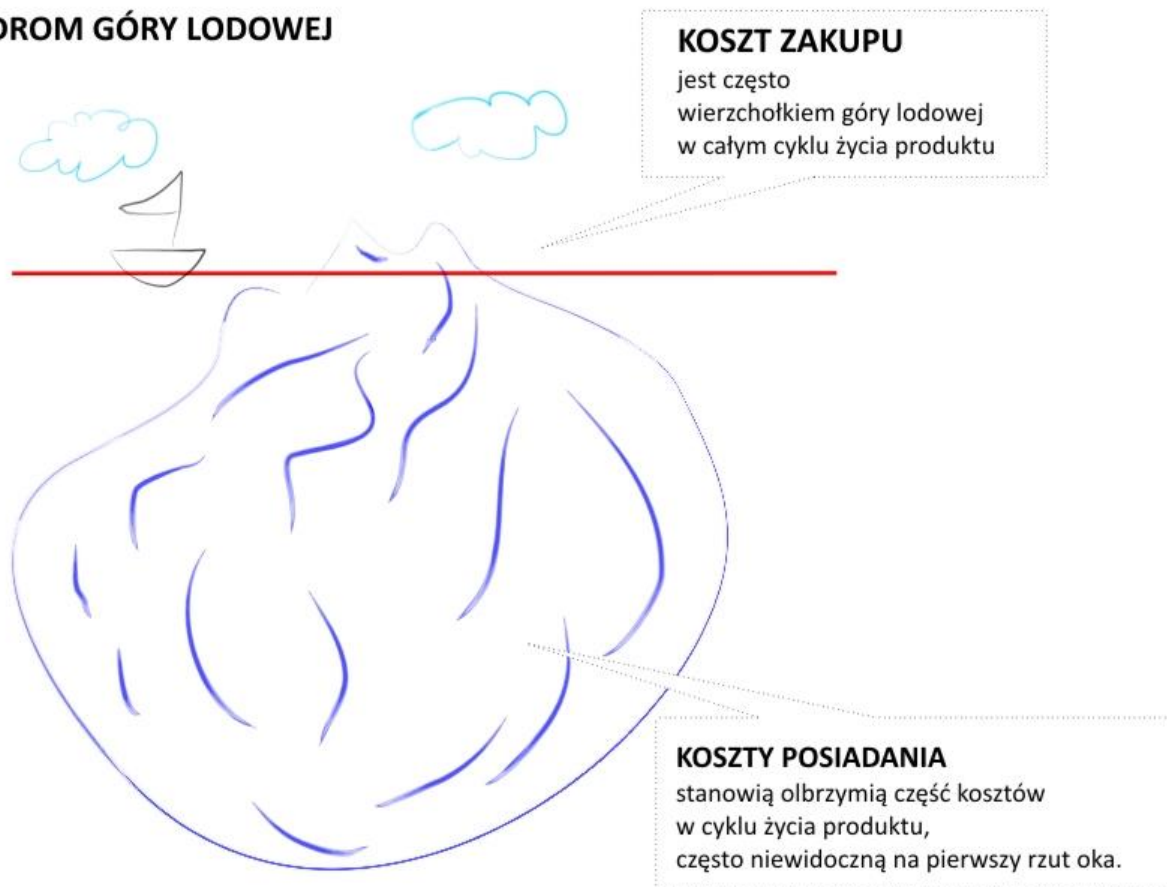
DROM GÓRY LODOWEJ

KOSZT ZAKUPU
jest często wierzchołkiem góry lodowej w całym cyklu życia produktu

KOSZTY POSIADANIA
stanowią olbrzymią część kosztów w cyklu życia produktu, często niewidoczną na pierwszy rzut oka.